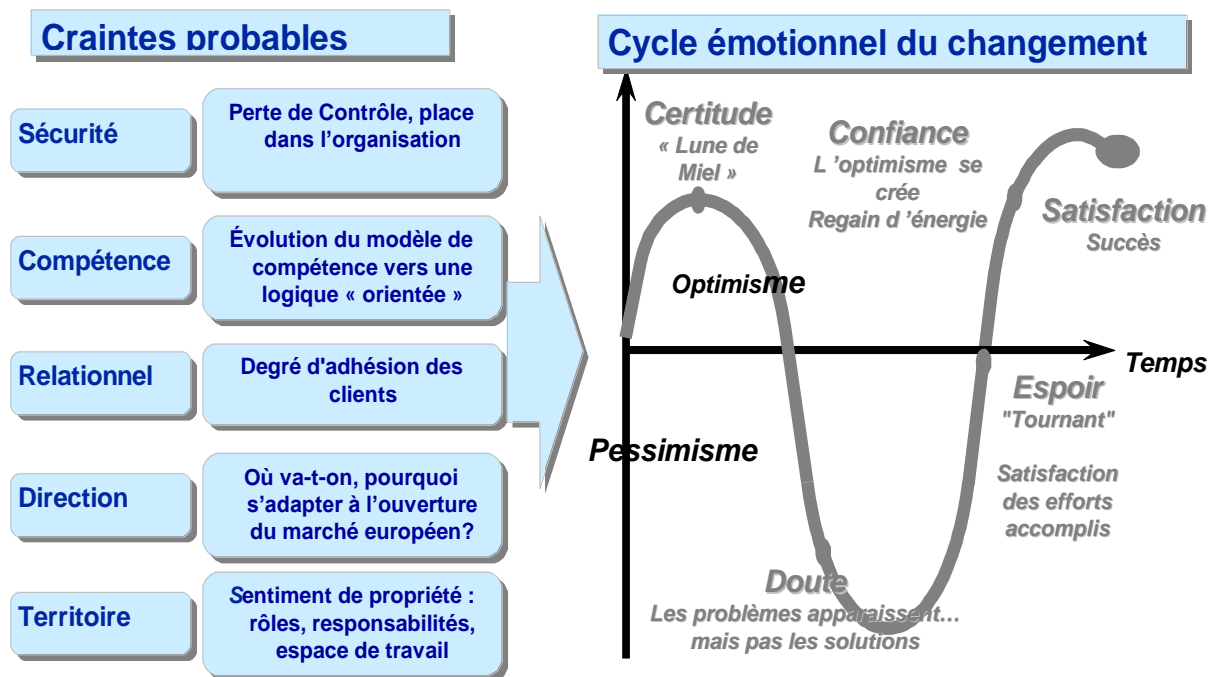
Craintes probables

Sécurité

Perte de Contrôle, place dans l'organisation

Compétence

Évolution du modèle de compétence vers une logique « orientée »

Relationnel

Degré d'adhésion des clients

Direction

Où va-t-on, pourquoi s'adapter à l'ouverture du marché européen?

Territoire

Sentiment de propriété : rôles, responsabilités, espace de travail

Cycle émotionnel du changement

Certitude
« Lune de Miel »

Confiance
L 'optimisme se crée
Regain d 'énergie

Satisfaction
Succès

Optimisme

Temps

Espoir
"Tournant"

Pessimisme

Satisfaction des efforts accomplis

Doute
Les problèmes apparaissent… mais pas les solutions